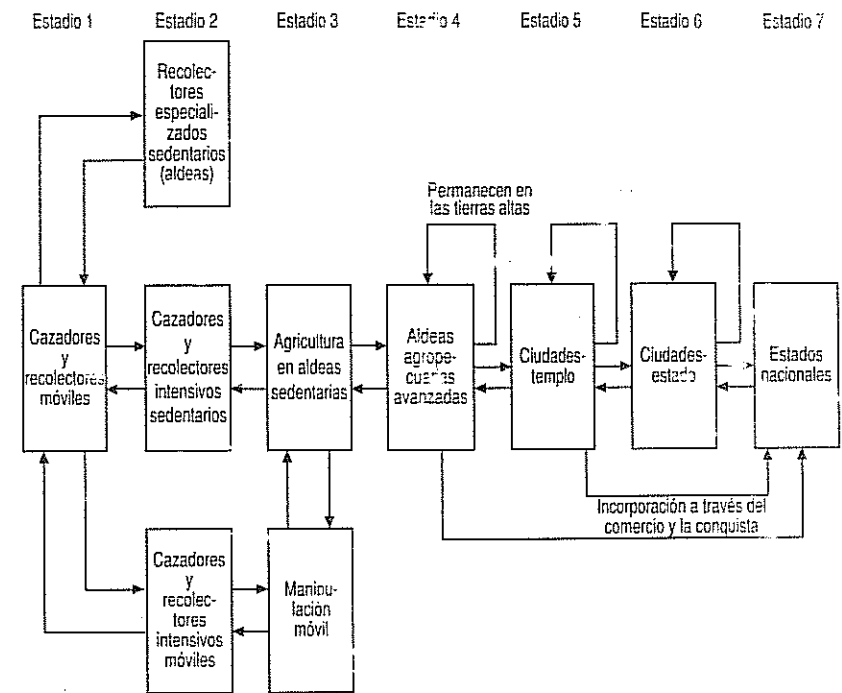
Estadio 1 Estadio 2 Estadio 3 Estadio 4 Estadio 5 Estadio 6 Estadio 7

Recolectores especializados sedentarios (aldeas)

Permanecen en las tierras altas

Cazadores y recolectores móviles

Cazadores y recolectores intensivos sedentarios

Agricultura en aldeas sedentarias

Aldeas agropecuarias avanzadas

Ciudades-templo

Ciudades-estado

Estados nacionales

Incorporación a través del comercio y la conquista

Cazadores y recolectores intensivos móviles

Manipulación móvil